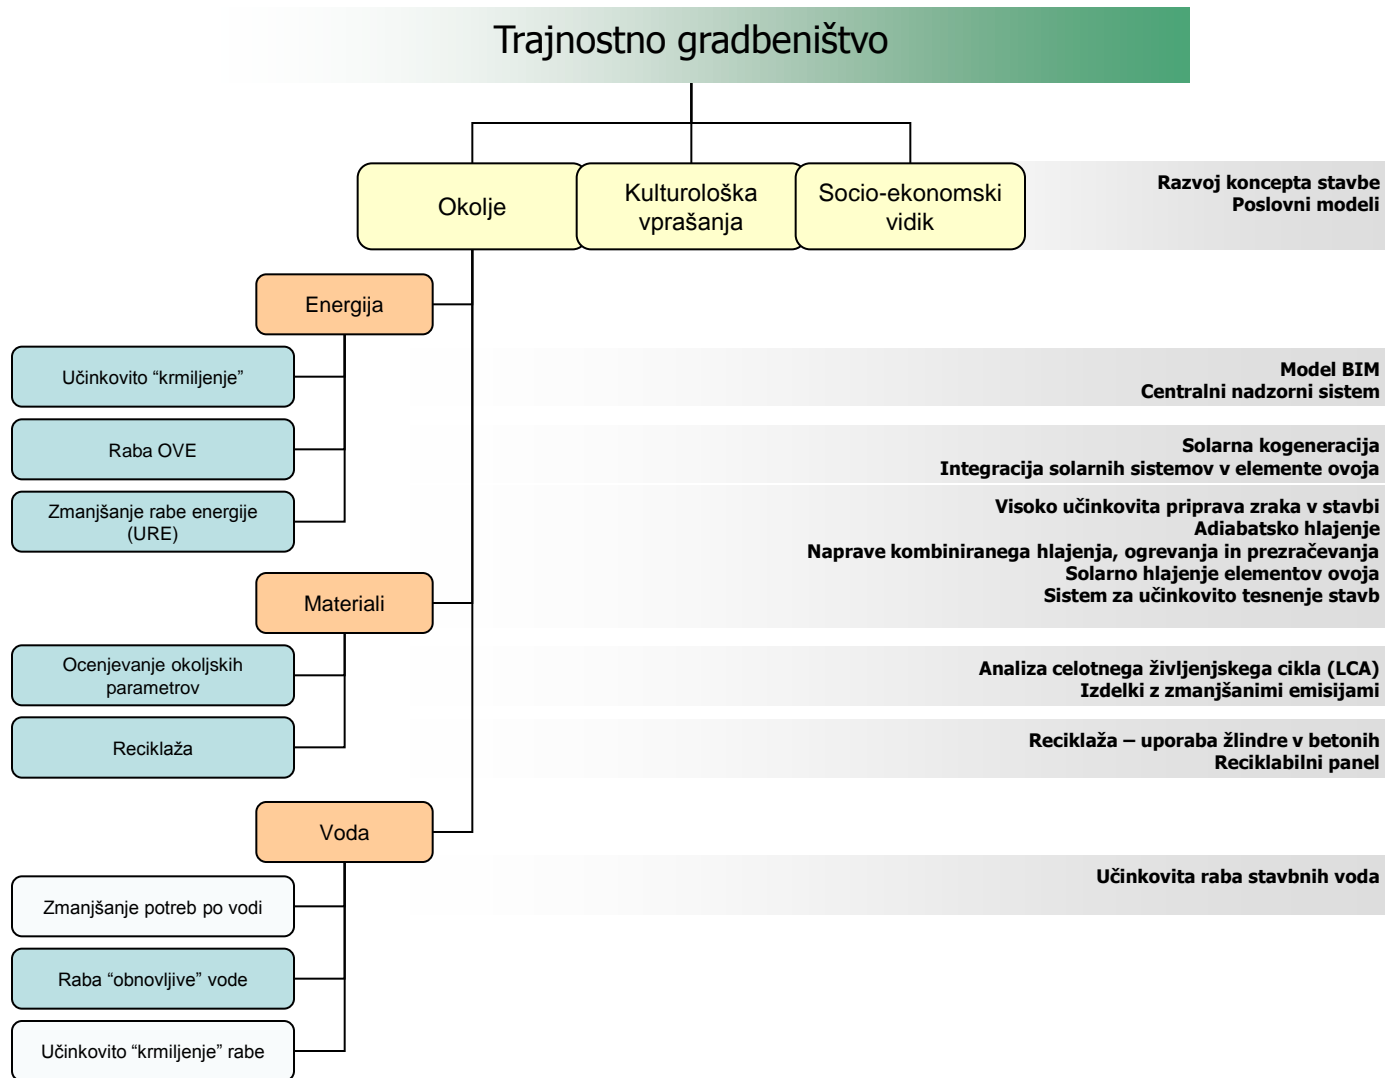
Trajnostno gradbeništvo

Okolje

Kulturološka vprašanja

Socio-ekonomski vidik

Razvoj koncepta stavbe
Poslovni modeli

Energija

Učinkovito “krmiljenje”

Model BIM
Centralni nadzorni sistem

Raba OVE

Solarna kogeneracija
Integracija solarnih sistemov v elemente ovoja

Zmanjšanje rabe energije (URE)

Visoko učinkovita priprava zraka v stavbi
Adiabatsko hlajenje
Naprave kombiniranega hlajenja, ogrevanja in prezračevanja
Solarno hlajenje elementov ovoja
Sistem za učinkovito tesnenje stavb

Materiali

Ocenjevanje okoljskih parametrov

Analiza celotnega življenjskega cikla (LCA)
Izdelki z zmanjšanimi emisijami

Reciklaža

Reciklaža – uporaba žlindre v betonih
Reciklabilni panel

Voda

Učinkovita raba stavbnih voda

Zmanjšanje potreb po vodi

Raba “obnovljive” vode

Učinkovito “krmiljenje” rabe